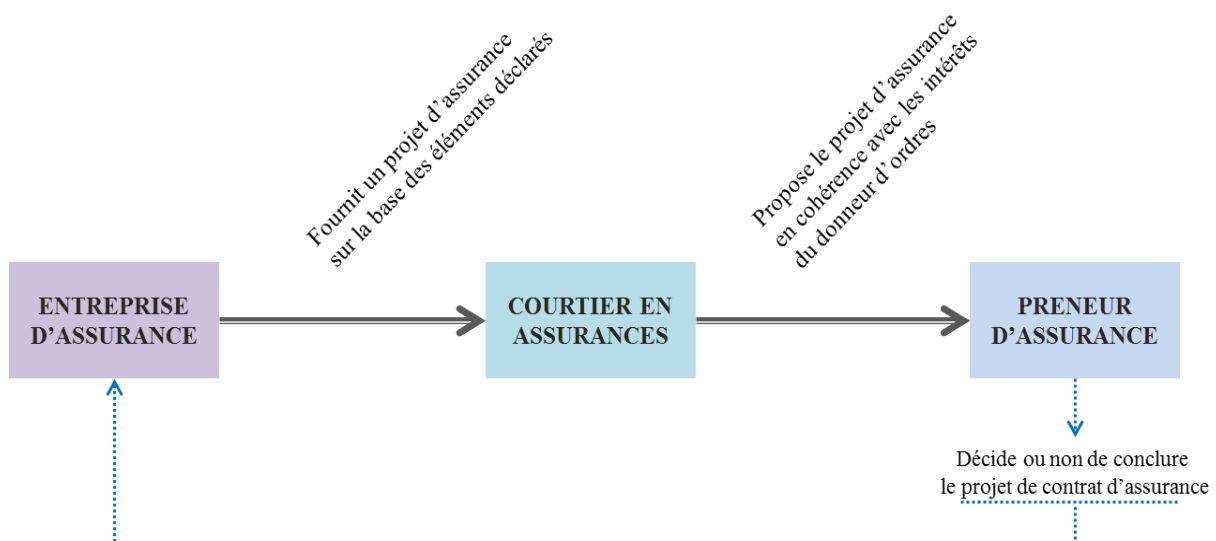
Fournit un projet d'assurance sur la base des éléments déclarés

Propose le projet d'assurance en cohérence avec les intérêts du donneur d'ordres

ENTREPRISE D'ASSURANCE

COURTIER EN ASSURANCES

PRENEUR D'ASSURANCE

Décide ou non de conclure le projet de contrat d'assurance